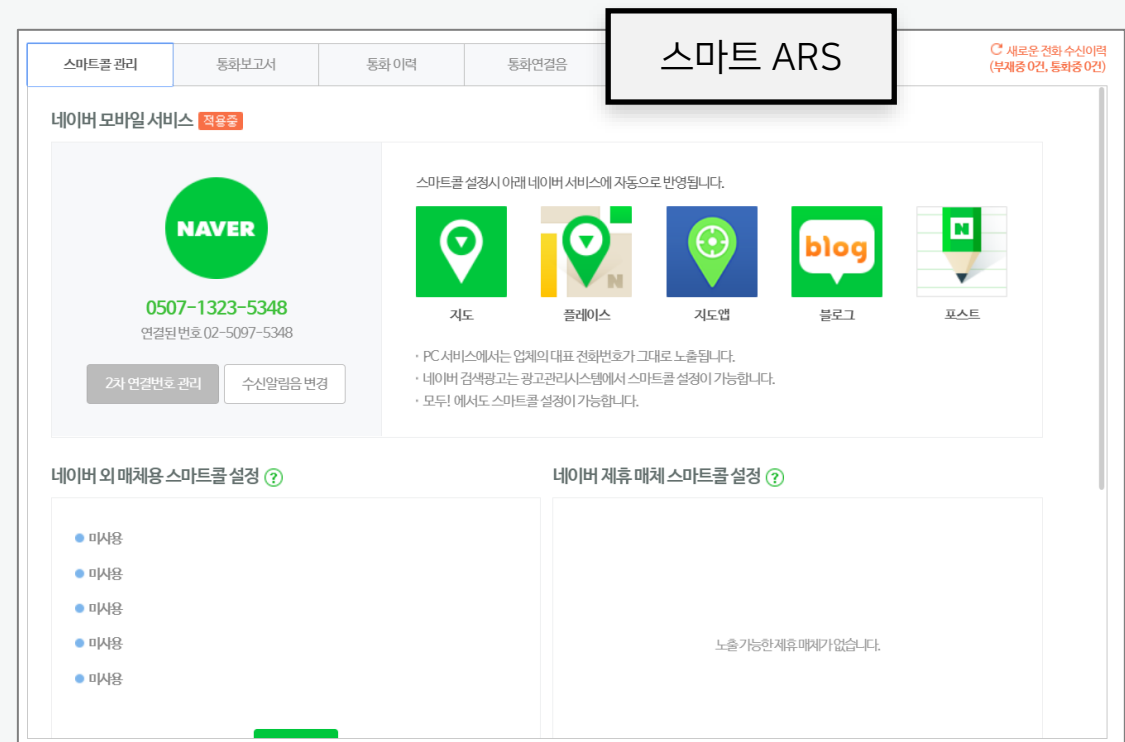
스마트콜 관리 | 통화보고서 | 통화 이력 | 통화연결음

스마트 ARS

새로운 전화 수신이력 (부재중 0건, 통화중 0건)

네이버 모바일 서비스 적용중

NAVER

0507-1323-5348
연결된 번호 02-5097-5348

2차 연결번호 관리
수신알림음 변경

스마트콜 설정시 아래 네이버 서비스에 자동으로 반영됩니다.

지도
플레이스
지도앱
blog
블로그
N
포스트

· PC 서비스에서는 업체의 대표 전화번호가 그대로 노출됩니다.
· 네이버 검색광고는 광고관리시스템에서 스마트콜 설정이 가능합니다.
· 모두! 에서도 스마트콜 설정이 가능합니다.

네이버 외 매체용 스마트콜 설정 ?

미사용
미사용
미사용
미사용
미사용

네이버 제휴 매체 스마트콜 설정 ?

노출 가능한 제휴 매체가 없습니다.